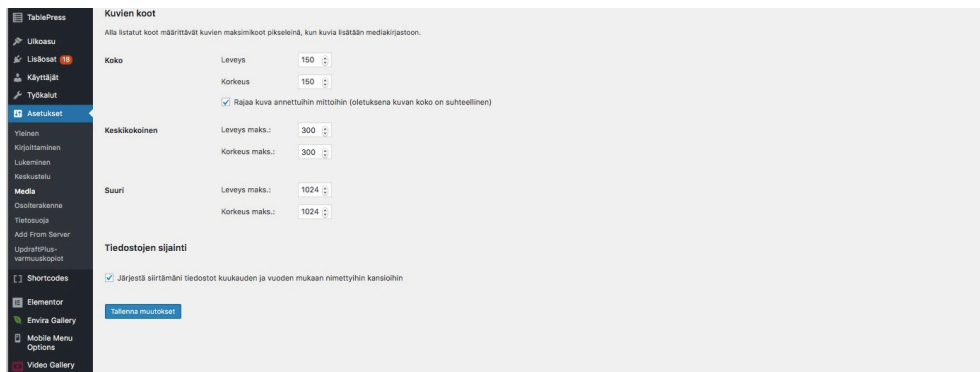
TablePress
Ulkoasu
Lisäosat 18
Käyttäjät
Työkalut
Asetukset
Yleinen
Kirjoittaminen
Lukeminen
Keskustelu
Media
Osoiterakenne
Tietosuoja
Add From Server
UpdraftPlus-varmuuskopiot
Shortcodes
Elementor
Envira Gallery
Mobile Menu Options
Video Gallery

Kuvien koot

Alla listatut koot määrittävät kuvien maksimikoot pikseleinä, kun kuvia lisätään mediakirjastoon.

Koko
Leveys 150
Korkeus 150
Rajaa kuva annettuihin mittoihin (oletuksena kuvan koko on suhteellinen)

Keskikokoinen
Leveys maks.: 300
Korkeus maks.: 300

Suuri
Leveys maks.: 1024
Korkeus maks.: 1024

Tiedostojen sijainti

Järjestä siirtämäni tiedostot kuukauden ja vuoden mukaan nimettyihin kansioihin

Tallenna muutokset